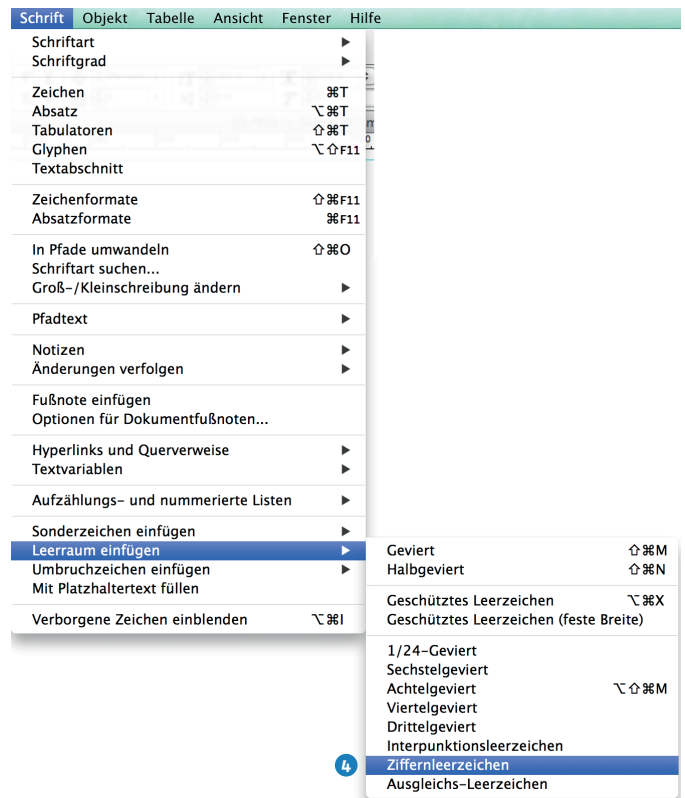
Schrift Objekt Tabelle Ansicht Fenster Hilfe

Schriftart ▶
Schriftgrad ▶

Zeichen ⌘T
Absatz ⌥⌘T
Tabulatoren ⇧⌘T
Glyphen ⌥⇧F11
Textabschnitt

Zeichenformate ⇧⌘F11
Absatzformate ⌘F11

In Pfade umwandeln ⇧⌘O
Schriftart suchen...
Groß-/Kleinschreibung ändern ▶

Pfadtext ▶

Notizen ▶
Änderungen verfolgen ▶

Fußnote einfügen
Optionen für Dokumentfußnoten...

Hyperlinks und Querverweise ▶
Textvariablen ▶

Aufzählungs- und nummerierte Listen ▶

Sonderzeichen einfügen ▶
Leerraum einfügen ▶
Umbruchzeichen einfügen ▶
Mit Platzhaltertext füllen

Verborgene Zeichen einblenden ⌥⌘I

Geviert ⇧⌘M
Halbgeviert ⇧⌘N

Geschütztes Leerzeichen ⌥⌘X
Geschütztes Leerzeichen (feste Breite)

1/24-Geviert
Sechstelgeviert
Achtelgeviert ⌥⇧⌘M
Viertelgeviert
Drittelgeviert
Interpunktionsleerzeichen
4
Ziffernleerzeichen
Ausgleichs-Leerzeichen